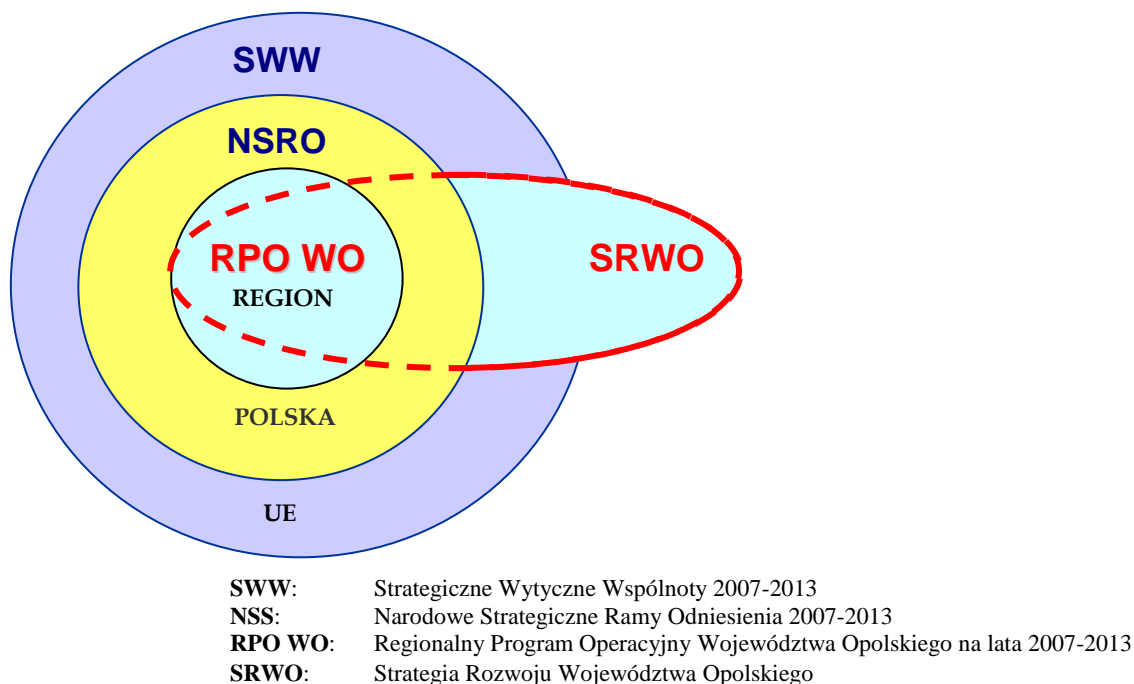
SWW

NSRO

RPO WO

REGION

SRWO

POLSKA

UE

**SWW**: Strategiczne Wytyczne Wspólnoty 2007-2013
**NSS**: Narodowe Strategiczne Ramy Odniesienia 2007-2013
**RPO WO**: Regionalny Program Operacyjny Województwa Opolskiego na lata 2007-2013
**SRWO**: Strategia Rozwoju Województwa Opolskiego